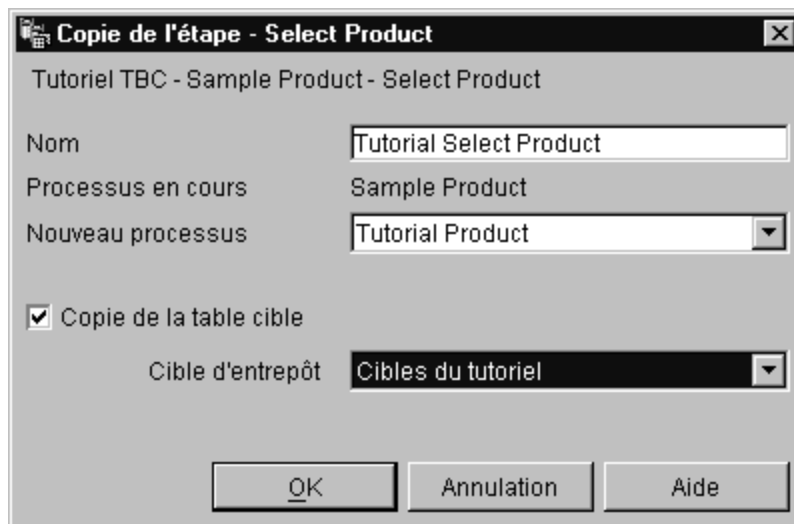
Copie de l'étape - Select Product

Tutoriel TBC - Sample Product - Select Product

Nom Tutorial Select Product

Processus en cours Sample Product

Nouveau processus Tutorial Product

Copie de la table cible

Cible d'entrepôt Cibles du tutoriel

OK Annulation Aide